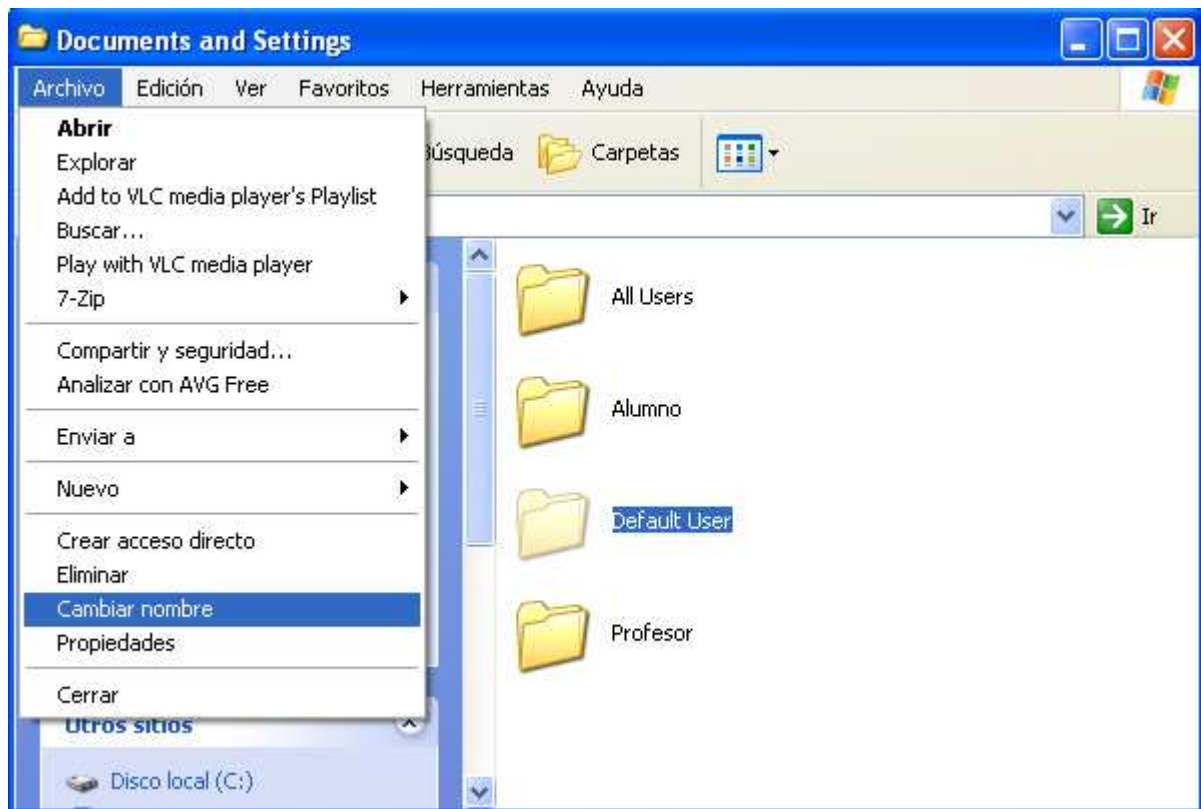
Documents and Settings

Archivo Edición Ver Favoritos Herramientas Ayuda

Abrir
Explorar
Add to VLC media player's Playlist
Buscar...
Play with VLC media player
7-Zip

Compartir y seguridad...
Analizar con AVG Free

Enviar a

Nuevo

Crear acceso directo
Eliminar
Cambiar nombre
Propiedades

Cerrar

Búsqueda Carpetas

Ir

All Users

Alumno

Default User

Profesor

Otros sitios

Disco local (C:)